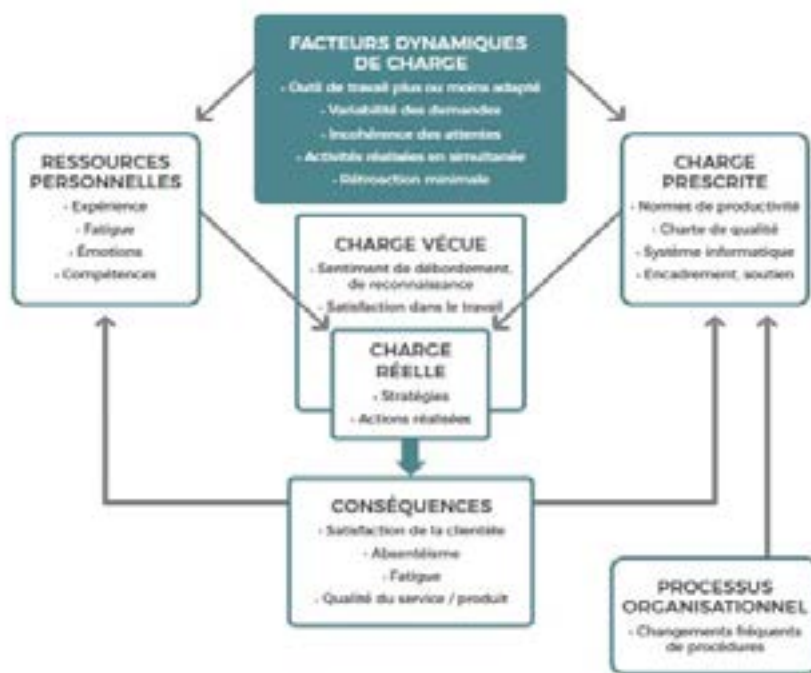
FACTEURS DYNAMIQUES DE CHARGE
- Outil de travail plus ou moins adapté
- Variabilité des demandes
- Incohérence des attentes
- Activités réalisées en simultanée
- Rétroaction minimale

RESSOURCES PERSONNELLES
- Expérience
- Fatigue
- Émotions
- Compétences

CHARGE PRESCRITE
- Normes de productivité
- Charte de qualité
- Système informatique
- Encadrement, soutien

CHARGE VÉCUE
- Sentiment de débordement, de reconnaissance
- Satisfaction dans le travail

CHARGE RÉELLE
- Stratégies
- Actions réalisées

CONSÉQUENCES
- Satisfaction de la clientèle
- Absentéisme
- Fatigue
- Qualité du service / produit

PROCESSUS ORGANISATIONNEL
- Changements fréquents de procédures